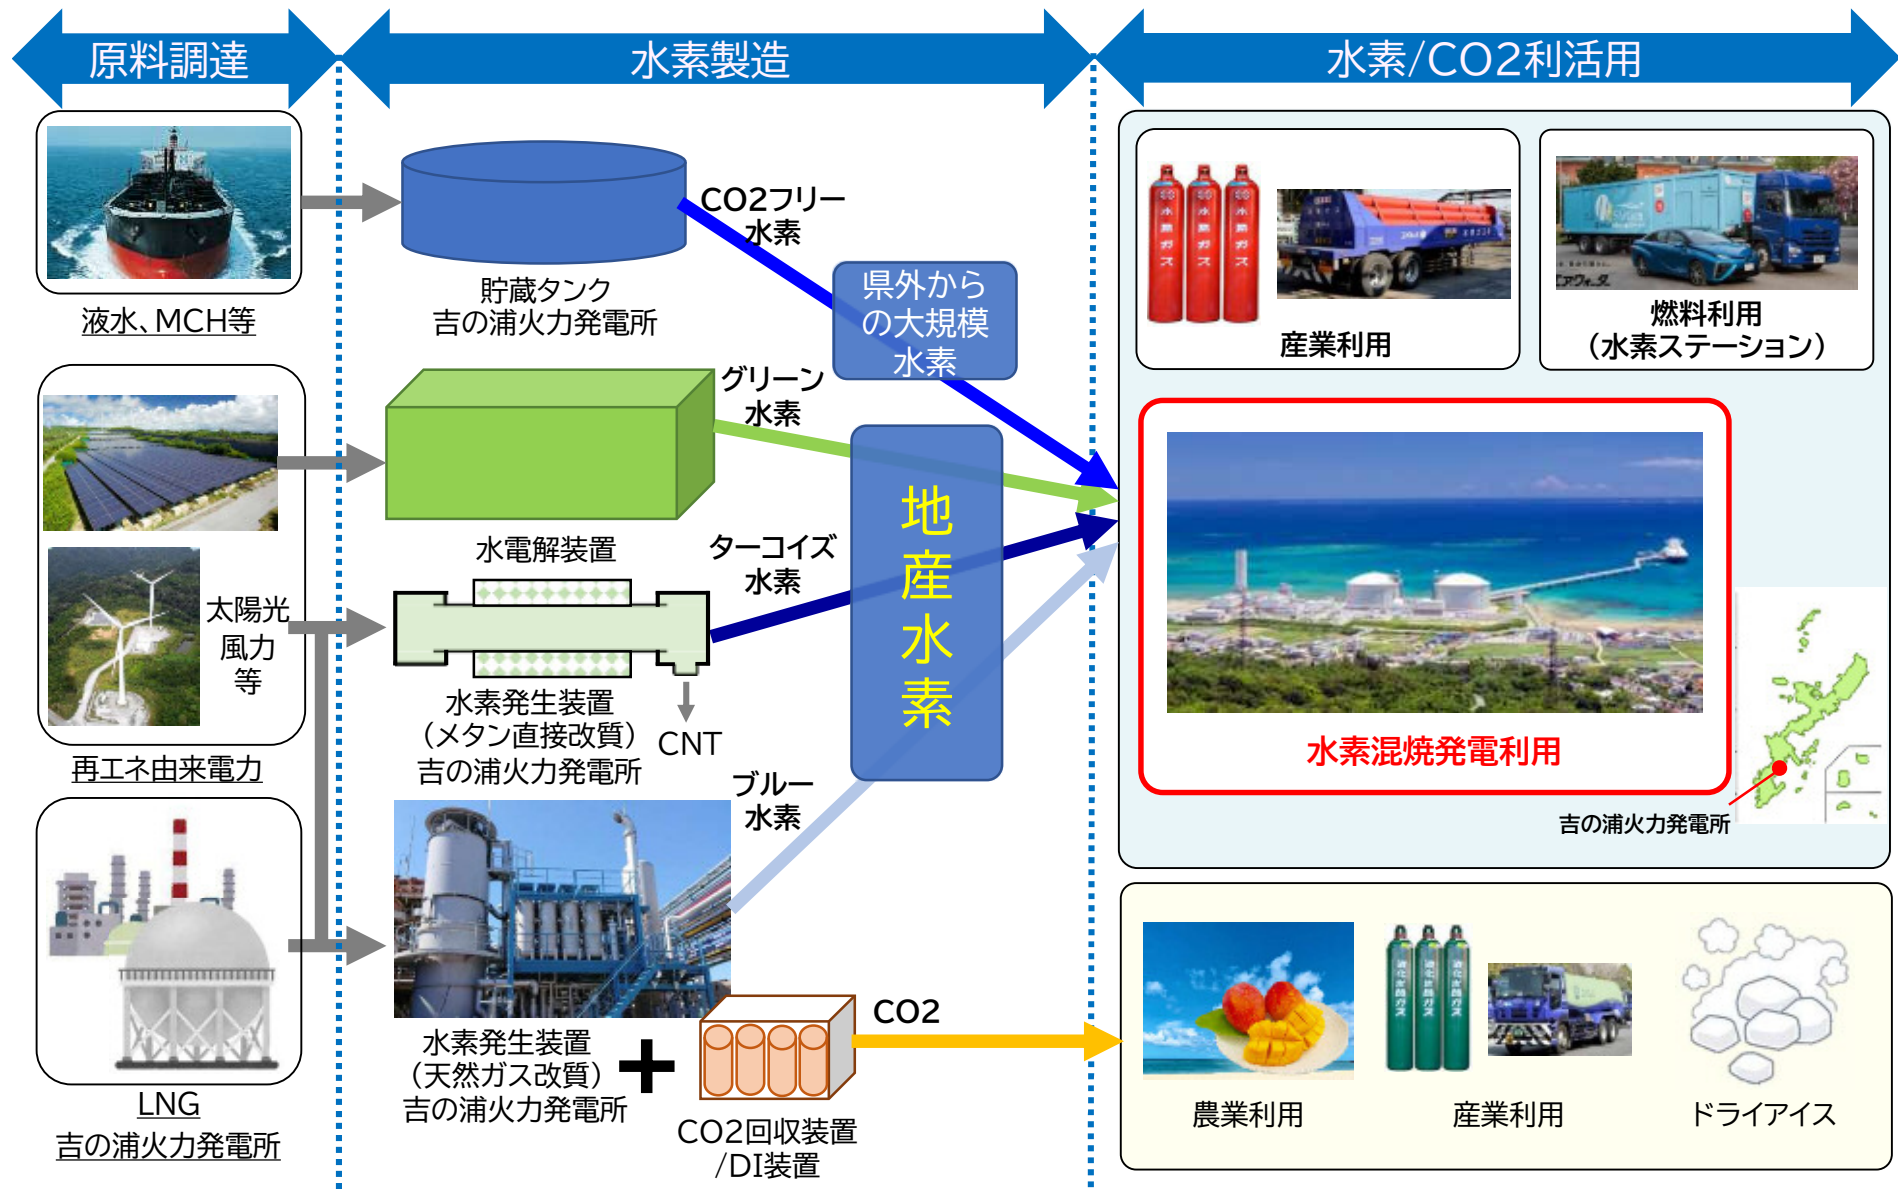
原料調達

水素製造

水素/CO2利活用

液水、MCH等

貯蔵タンク
吉の浦火力発電所

CO2フリー
水素

県外から
の大規模
水素

グリーン
水素

地
産
水
素

水電解装置

ターコイズ
水素

太陽光
風力
等

水素発生装置
(メタン直接改質)
吉の浦火力発電所

CNT

再エネ由来電力

ブルー
水素

水素発生装置
(天然ガス改質)
吉の浦火力発電所

CO2

CO2回収装置
/DI装置

LNG
吉の浦火力発電所

産業利用

燃料利用
(水素ステーション)

水素混焼発電利用

吉の浦火力発電所

農業利用

産業利用

ドライアイス